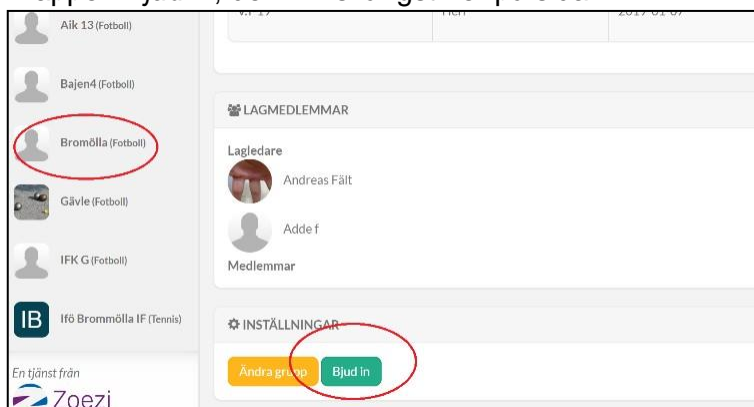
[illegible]

Aik 13 (Fotboll)

Bajen4 (Fotboll)

Bromölla (Fotboll)

Gävle (Fotboll)

IFK G (Fotboll)

IB Ifö Brommölla IF (Tennis)

En tjänst från
Zoezi

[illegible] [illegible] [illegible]

LAGMEDLEMMAR

Lagledare

Andreas Fält

Adde f

Medlemmar

INSTÄLLNINGAR

Ändra grupp

Bjud in